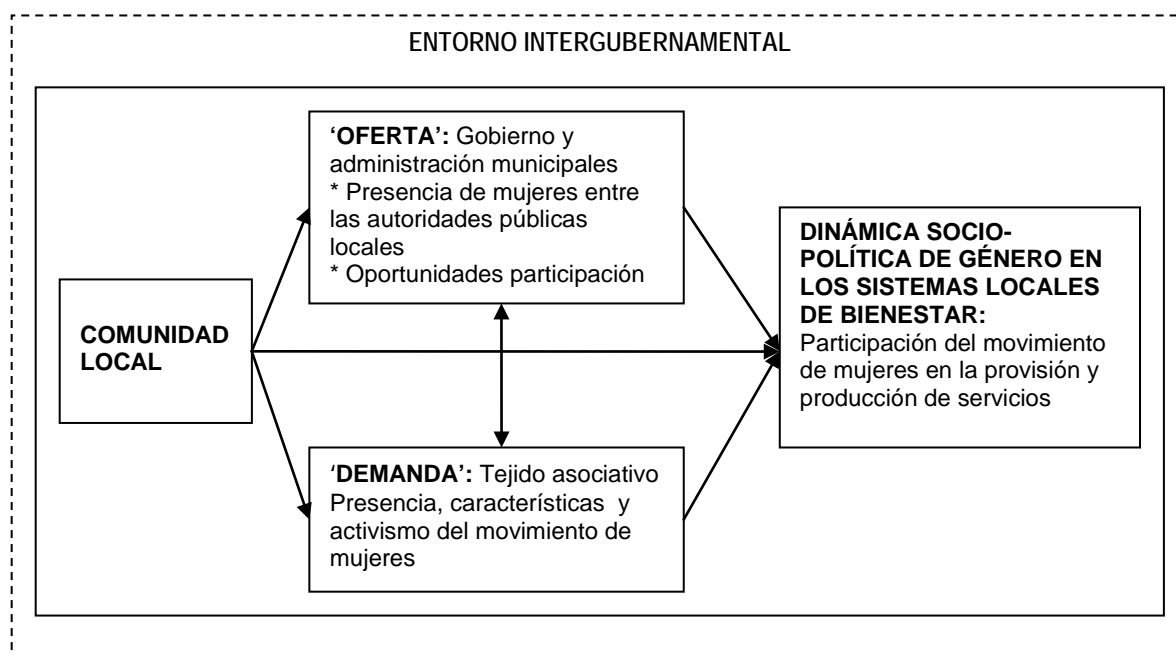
ENTORNO INTERGUBERNAMENTAL

COMUNIDAD LOCAL

'OFERTA': Gobierno y administración municipales
* Presencia de mujeres entre las autoridades públicas locales
* Oportunidades participación

'DEMANDA': Tejido asociativo
Presencia, características y activismo del movimiento de mujeres

DINÁMICA SOCIO-POLÍTICA DE GÉNERO EN LOS SISTEMAS LOCALES DE BIENESTAR:
Participación del movimiento de mujeres en la provisión y producción de servicios